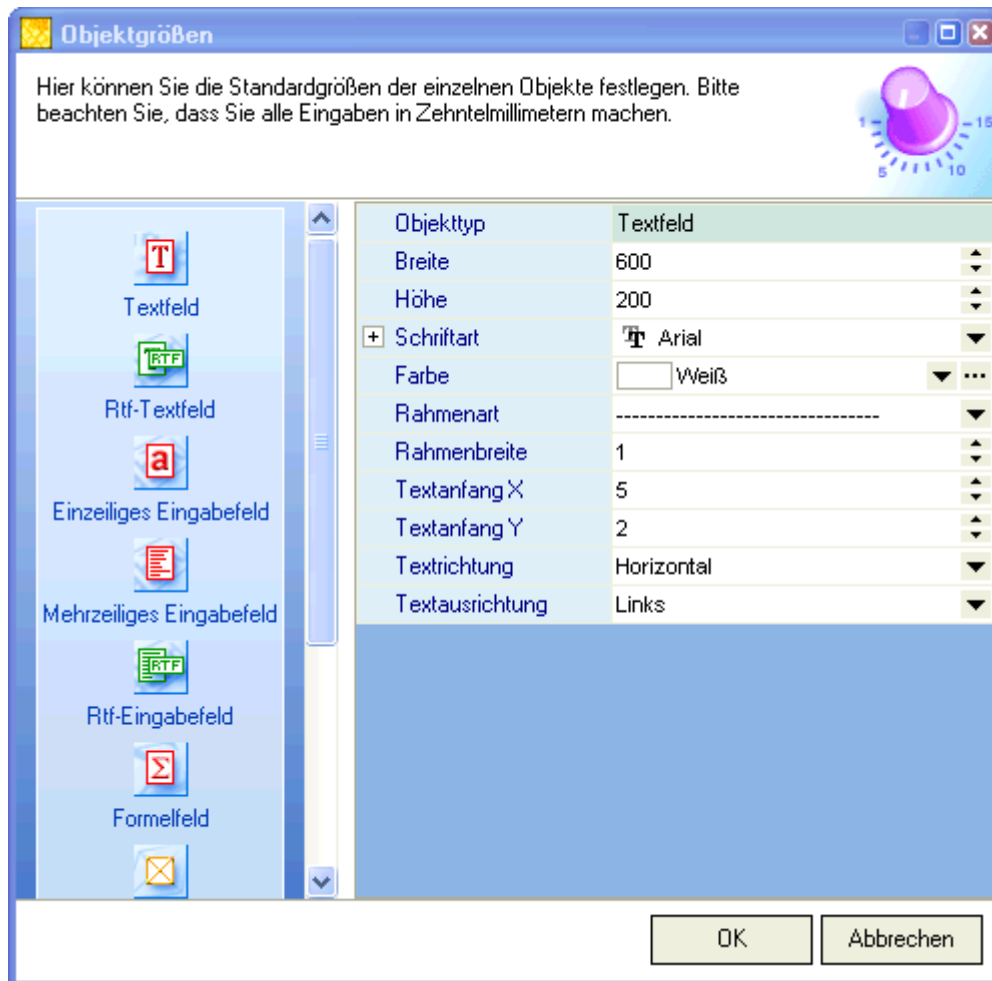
Objektgrößen

Hier können Sie die Standardgrößen der einzelnen Objekte festlegen. Bitte beachten Sie, dass Sie alle Eingaben in Zehntelmillimetern machen.

1 5 10 15

T
Textfeld
RTF
Rtf-Textfeld
a
Einzeiliges Eingabefeld
Mehrzeiliges Eingabefeld
RTF
Rtf-Eingabefeld
Σ
Formelfeld

| | |
|---|---|
| Objekttyp | Textfeld |
| Breite | 600 |
| Höhe | 200 |
| + Schriftart | Arial |
| Farbe | Weiß |
| Rahmenart | --------------------------------- |
| Rahmenbreite | 1 |
| Textanfang X | 5 |
| Textanfang Y | 2 |
| Textrichtung | Horizontal |
| Textausrichtung | Links |

OK
Abbrechen